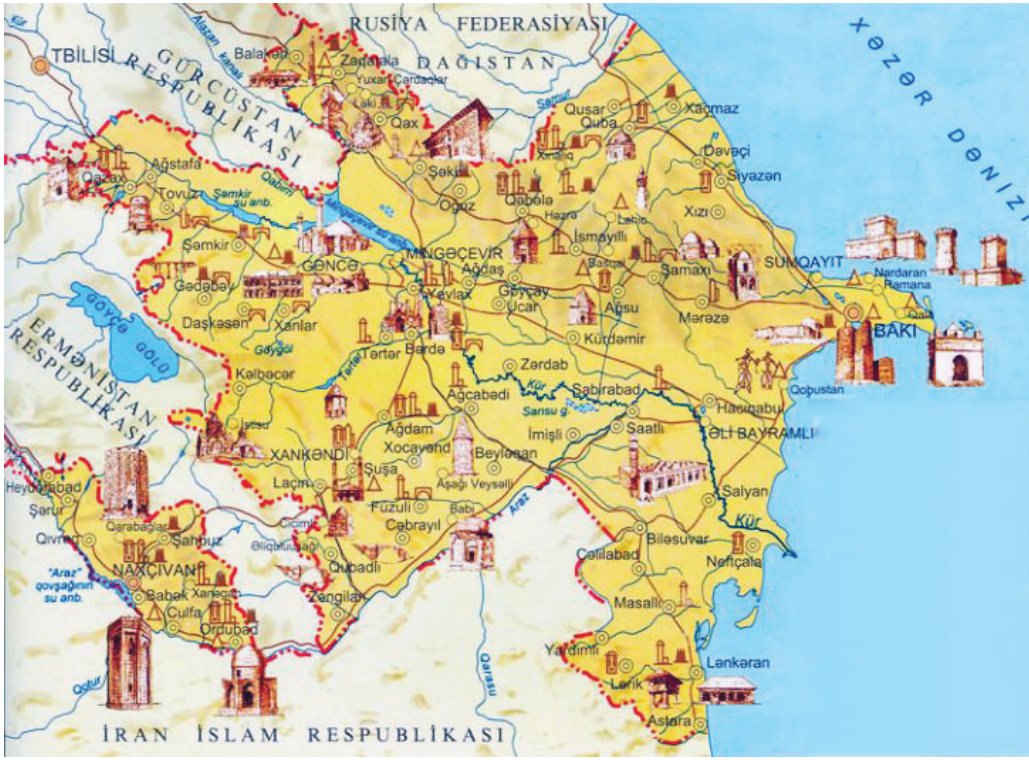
RUSİYA FEDERASİYASI
DAĞISTAN
XƏZƏR DƏNİZİ
TBİLİSİ
GÜRCÜSTAN RESPUBLİKASI
Kür
Alazan
Balakən
Zaqatala
Yuxarı Çardaqlar
Laki
Qax
Samur
Qusar
Quba
Xaçmaz
Dəvəçi
Siyəzən
Xınalıq
Ağstafa
Qazax
Tovuz
Şəmkir su anb.
Qabırrı
Mingəçevir su anb.
Şəki
Oğuz
Qəbələ
Həzrə
Lahıc
Xızı
İsmayıllı
Şəmkir
GƏNCƏ
MİNGƏÇEVİR
Ağdaş
Basqal
Şamaxı
SUMQAYIT
Nardaran
Ramana
Gədəbəy
Yevlax
Göyçay
Ucar
Ağsu
Mərəzə
BAKI
Daşkəsən
Xanlar
Göygöl
Kürdəmir
GÖYÇƏ GÖLÜ
ERMƏNİSTAN RESPUBLİKASI
Tərtər
Bərdə
Zərdab
Kəlbəcər
Kür
Sabirabad
Qobustan
Ağcabədi
Sarısu g.
Hacıqabul
İstisu
XANKƏNDİ
Ağdam
İmişli
Saatlı
ƏLİ BAYRAMLI
Xocavənd
Beyləqan
Şuşa
Aşağı Veysəlli
Laçın
Araz
Heydərabad
Şərur
Füzuli
Babi
Salyan
Cəbrayıl
Qarabağlar
Şahbuz
Ciciml
Kür
Qıvraq
Biləsuvar
Əliquluuşağı
"Araz" qovşağının su anb.
NAXÇIVAN
Qubadlı
Cəlilabad
Neftçala
Babək
Xanəgah
Culfa
Zəngilan
Masallı
Ordubad
Yardımlı
Lənkəran
Qarasu
Qotur
Lerik
Astara
İRAN İSLAM RESPUBLİKASI